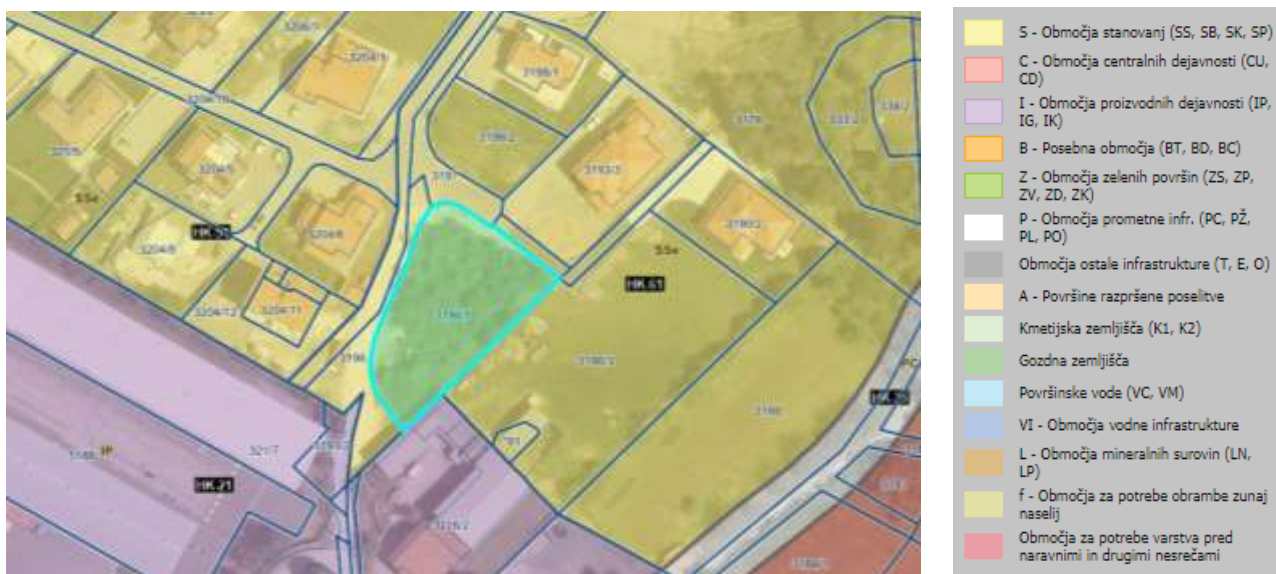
3206/1
3204/3
3188/1
3206/10
3205
3204/5
3186/2
3178
SSe
3187
3193/2
HK 56
3204/6
3190/2
3204/8
SSe
HK 61
3204/12
3204/11
3186/1
3186
3186/2
3188
HK 55
3217
3181
HK 21
IP
3211/2

S - Območja stanovanj (SS, SB, SK, SP)
C - Območja centralnih dejavnosti (CU, CD)
I - Območja proizvodnih dejavnosti (IP, IG, IK)
B - Posebna območja (BT, BD, BC)
Z - Območja zelenih površin (ZS, ZP, ZV, ZD, ZK)
P - Območja prometne infr. (PC, PŽ, PL, PO)
Območja ostale infrastrukture (T, E, O)
A - Površine razpršene poselitve
Kmetijska zemljišča (K1, K2)
Gozdna zemljišča
Površinske vode (VC, VM)
VI - Območja vodne infrastrukture
L - Območja mineralnih surovin (LN, LP)
f - Območja za potrebe obrambe zunaj naselij
Območja za potrebe varstva pred naravnimi in drugimi nesrečami